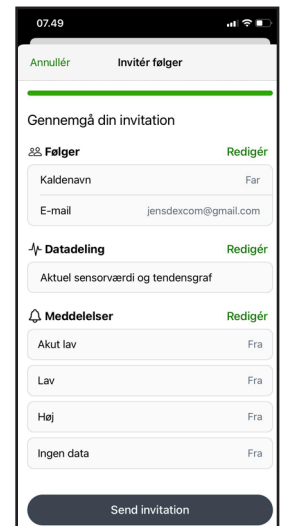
07.49

Annullér Invitér følger

Gennemgå din invitation

Følger Redigér

Kaldenavn Far

E-mail jensdexcom@gmail.com

Datadeling Redigér

Aktuel sensorværdi og tendensgraf

Meddelelser Redigér

Akut lav Fra

Lav Fra

Høj Fra

Ingen data Fra

Send invitation